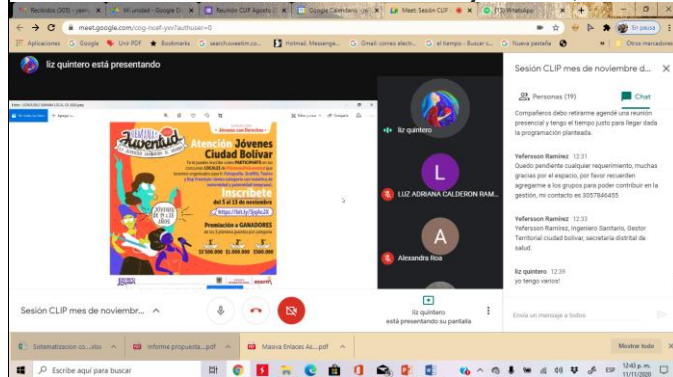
Recibidos (305) - yeen | Mi unidad - Google D | Reunión CLIP Agosto | Google Calendario | Meet: Sesión CLIP | (17) WhatsApp

meet.google.com/cog-ncef-yev?authuser=0

En pausa

Aplicaciones | Google | Univ PDF | Bookmarks | searchsweetim.co... | Hotmail, Messenge... | Gmail: correo electr... | el tiempo - Buscar c... | Nueva pestaña | Otros marcadores

liz quintero está presentando

Semana de la Juventud

Jóvenes con Derechos

Atención Jóvenes Ciudad Bolívar

Inscríbete

del 5 al 13 de noviembre

https://bit.ly/3jqkc2t

Premiación a GANADORES

$2'000.000 | $1.000.000 | $500.000

liz quintero

LUZ ADRIANA CALDERON RAM...

Alexandra Roa

Sesión CLIP mes de noviembre d...

Personas (19)

Chat

Compañeros debo retirarme agende una reunión presencial y tengo el tiempo justo para llegar dada la programación planteada.

Yefersson Ramirez 12:31
Quedo pendiente cualquier requerimiento, muchas gracias por el espacio, por favor recuerden agregarme a los grupos para poder contribuir en la gestión, mi contacto es 3057846455

Yefersson Ramirez 12:33
Yefersson Ramirez, Ingeniero Sanitario, Gestor Territorial ciudad bolivar, secretaría distrital de salud.

liz quintero 12:39
yo tengo varios!

Envía un mensaje a todos

Sesión CLIP mes de noviembr...

liz quintero está presentando su pantalla

Sistematizacion co....xlsx | Informe propuesta....pdf | Masiva Enlaces As....pdf | Mostrar todo

Escribe aquí para buscar

12:40 p. m. 11/11/2020